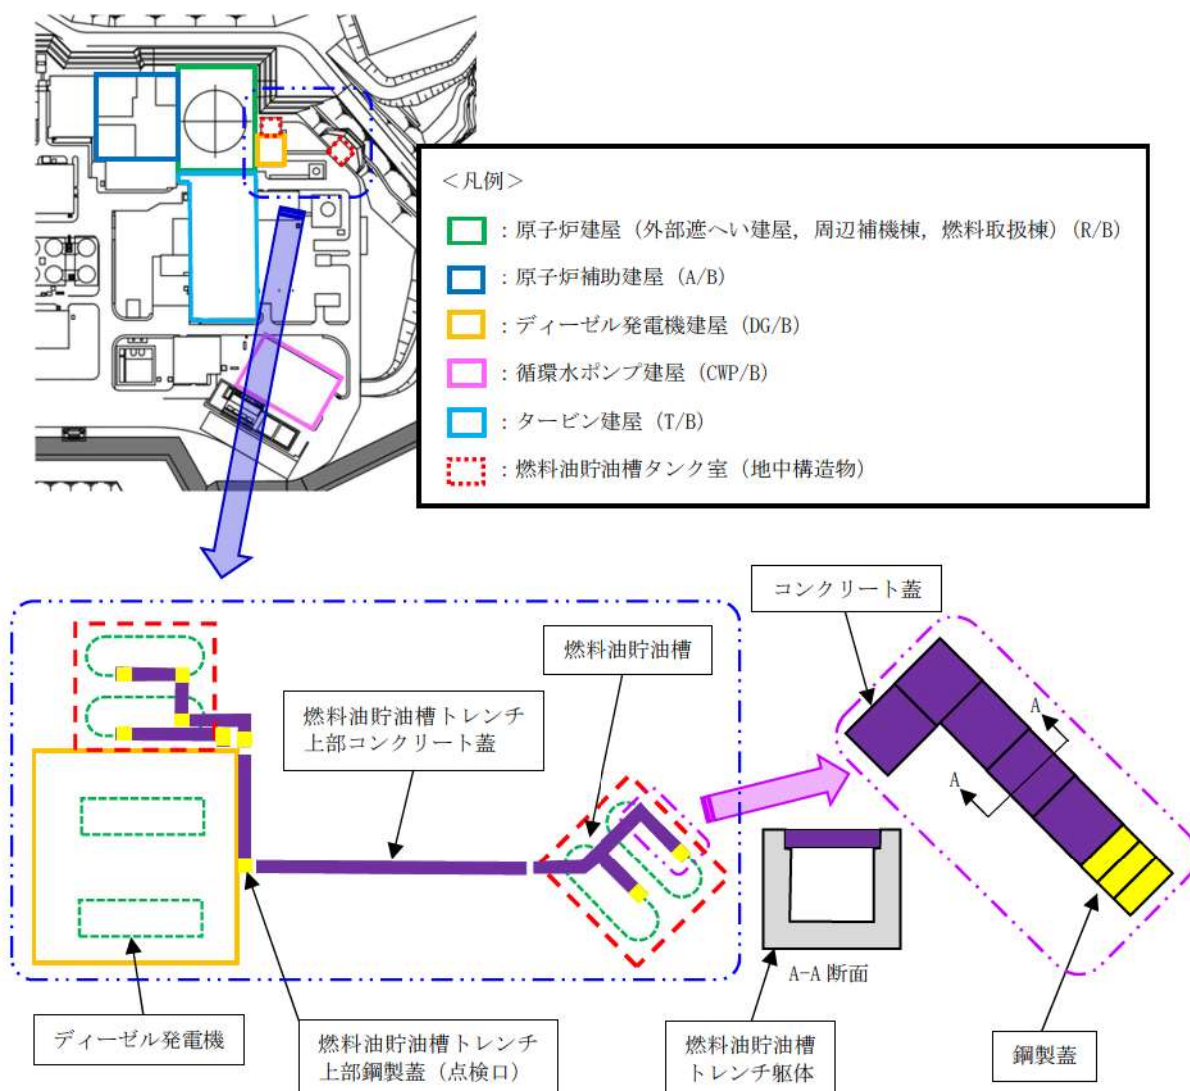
<凡例>

：原子炉建屋（外部遮へい建屋，周辺補機棟，燃料取扱棟）(R/B)

：原子炉補助建屋 (A/B)

：ディーゼル発電機建屋 (DG/B)

：循環水ポンプ建屋 (CWP/B)

：タービン建屋 (T/B)

：燃料油貯油槽タンク室（地中構造物）

コンクリート蓋

燃料油貯油槽

燃料油貯油槽トレンチ上部コンクリート蓋

A

A

A-A 断面

ディーゼル発電機

燃料油貯油槽トレンチ上部鋼製蓋（点検口）

燃料油貯油槽トレンチ躯体

鋼製蓋